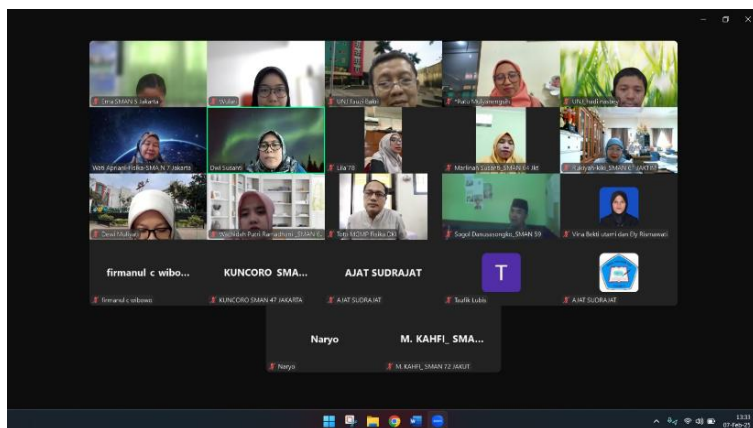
Erna SMAN 5 Jakarta

Wulan

UNJ Fauzi Bakri

Ratu Mulyaningsih

UNJ hadi nasbey

Yetti Apriani-Fisika-SMAN 7 Jakarta

Dwi Susanti

Lila 78

Marlinah Susanti_SMAN 64 Jkt

Rukiyah-kiki_SMAN 67 JAKTIM

Dewi Mulyati

Wachidah Putri Ramadhani _SMAN 6...

Toto MGMP Fisika DKI

Sogol Danusasongko_SMAN 59

Vina Bekti utami dan Ely Rismawati

firmanul c wibo...

firmanul c wibowo

KUNCORO SMA...

KUNCORO SMAN 47 JAKARTA

AJAT SUDRAJAT

AJAT SUDRAJAT

T

Taufik Lubis

AJAT SUDRAJAT

Naryo

Naryo

M. KAHFI_ SMA...

M. KAHFI_SMAN 72 JAKUT

13:33
07-Feb-25